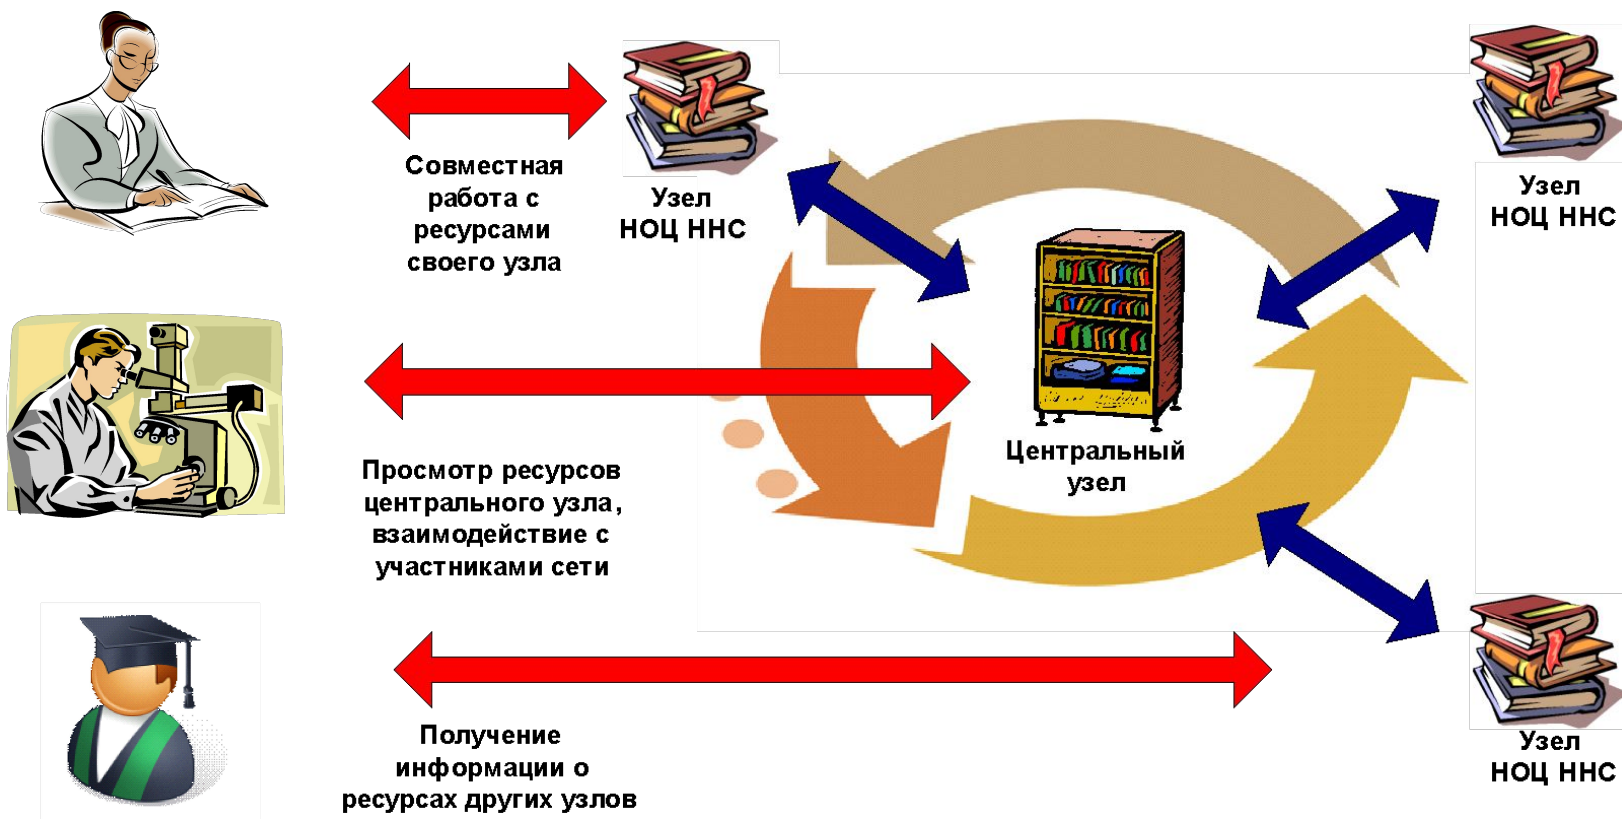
Совместная работа с ресурсами своего узла

Узел НОЦ ННС

Узел НОЦ ННС

Центральный узел

Просмотр ресурсов центрального узла, взаимодействие с участниками сети

Получение информации о ресурсах других узлов

Узел НОЦ ННС